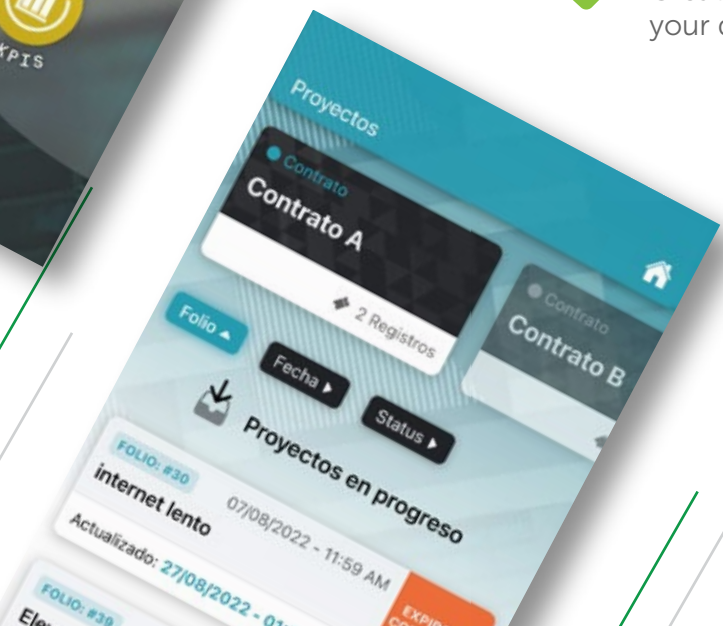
KPIS

your c

Proyectos

Contrato

Contrato A

2 Registros

Contrato

Contrato B

Folio

Fecha

Status

Proyectos en progreso

FOLIO: #30

internet lento

07/08/2022 - 11:59 AM

Actualizado: 27/08/2022 - 01

EXPI

FOLIO: #39

Ele